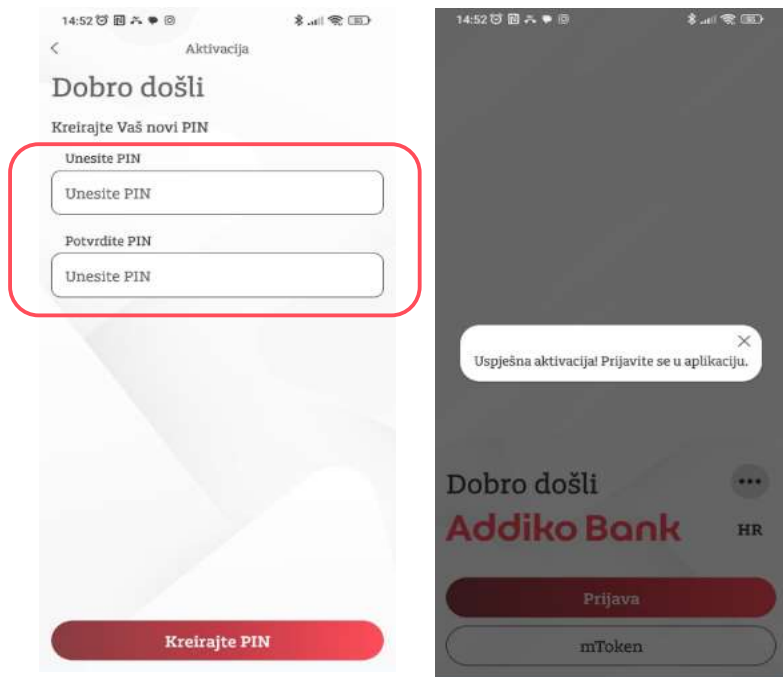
14:52

Aktivacija

Dobro došli

Kreirajte Vaš novi PIN

Unesite PIN

Unesite PIN

Potvrdite PIN

Unesite PIN

Kreirajte PIN

14:52

Uspješna aktivacija! Prijavite se u aplikaciju.

Dobro došli

Addiko Bank

HR

Prijava

mToken